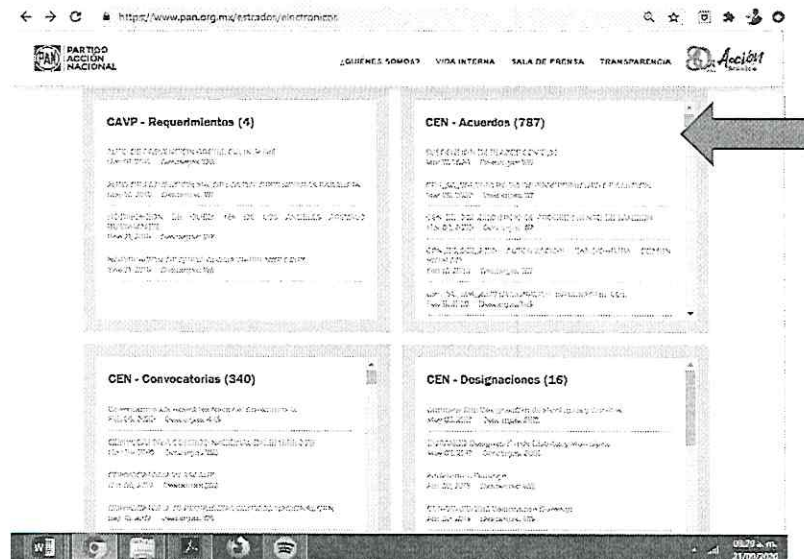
https://www.pan.org.mx/estrados/electronicos

PAN PARTIDO ACCIÓN NACIONAL

¿QUIÉNES SOMOS? VIDA INTERNA SALA DE PRENSA TRANSPARENCIA

80 Acción

CAVP - Requerimientos (4)

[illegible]

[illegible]

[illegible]

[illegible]

CEN - Acuerdos (787)

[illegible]

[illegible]

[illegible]

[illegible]

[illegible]

CEN - Convocatorias (340)

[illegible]

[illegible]

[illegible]

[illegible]

CEN - Designaciones (16)

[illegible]

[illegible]

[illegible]

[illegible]

09:29 a. m. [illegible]